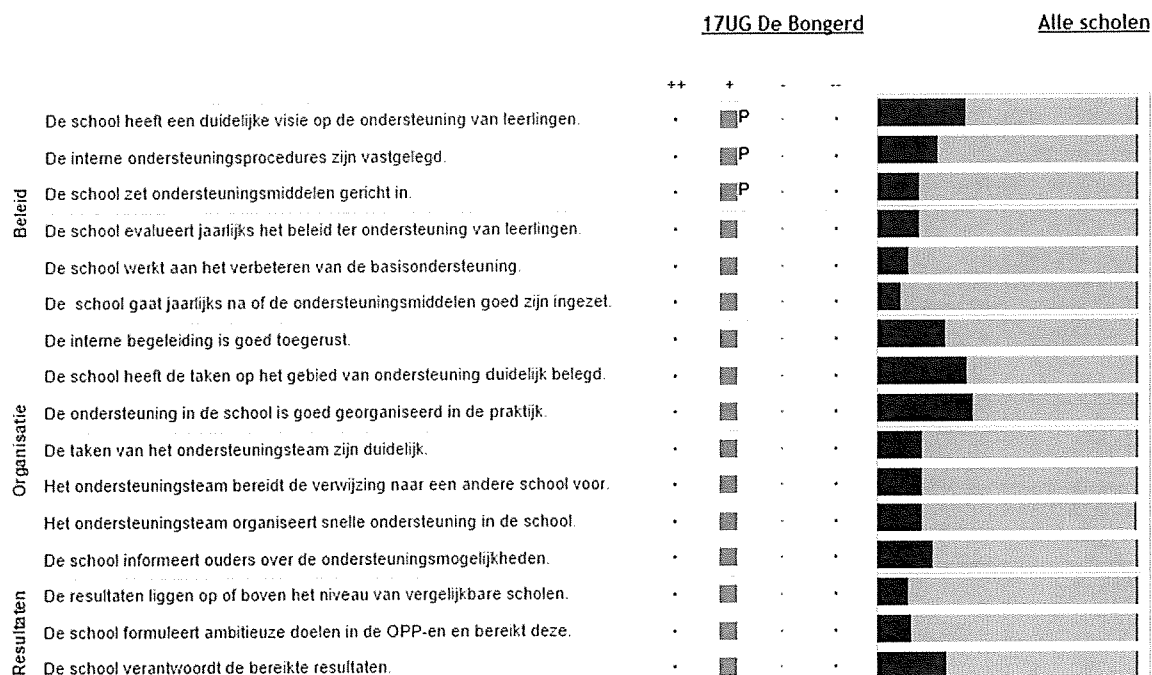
17UG De Bongerd

Alle scholen

| | | ++ | + | - | -- |
|---|---|---|---|---|---|
| Beleid | De school heeft een duidelijke visie op de ondersteuning van leerlingen. | · | P | · | · |
| | De interne ondersteuningsprocedures zijn vastgelegd. | · | P | · | · |
| | De school zet ondersteuningsmiddelen gericht in. | · | P | · | · |
| | De school evalueert jaarlijks het beleid ter ondersteuning van leerlingen. | · | | · | · |
| | De school werkt aan het verbeteren van de basisondersteuning. | · | | · | · |
| | De school gaat jaarlijks na of de ondersteuningsmiddelen goed zijn ingezet. | · | | · | · |
| Organisatie | De interne begeleiding is goed toegerust. | · | | · | · |
| | De school heeft de taken op het gebied van ondersteuning duidelijk belegd. | · | | · | · |
| | De ondersteuning in de school is goed georganiseerd in de praktijk. | · | | · | · |
| | De taken van het ondersteuningsteam zijn duidelijk. | · | | · | · |
| | Het ondersteuningsteam bereidt de verwijzing naar een andere school voor. | · | | · | · |
| | Het ondersteuningsteam organiseert snelle ondersteuning in de school. | · | | · | · |
| | De school informeert ouders over de ondersteuningsmogelijkheden. | · | | · | · |
| Resultaten | De resultaten liggen op of boven het niveau van vergelijkbare scholen. | · | | · | · |
| | De school formuleert ambitieuze doelen in de OPP-en en bereikt deze. | · | | · | · |
| | De school verantwoordt de bereikte resultaten. | · | | · | · |